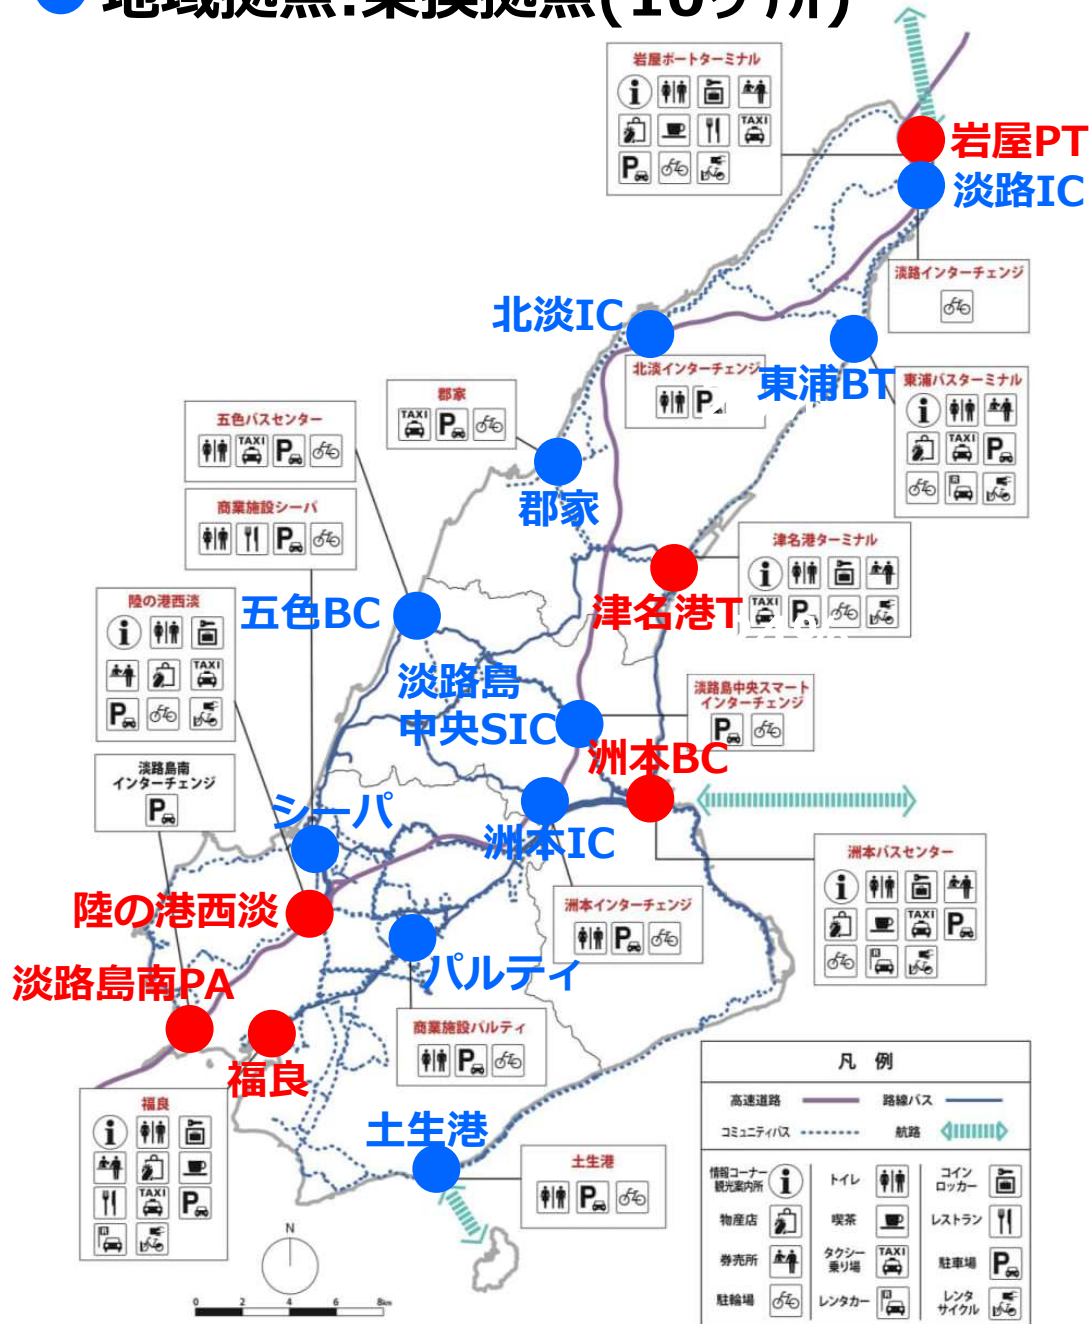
地域拠点:乗換拠点(16ケ所)

岩屋ポートターミナル
TAXI
P

岩屋PT
淡路IC

淡路インターチェンジ

北淡IC
北淡インターチェンジ
P

東浦BT
東浦バスターミナル
TAXI
P

郡家
TAXI
P

郡家

五色バスセンター
TAXI
P

商業施設シーパ
P

津名港ターミナル
TAXI
P

津名港T

陸の港西淡
TAXI
P

五色BC

淡路島中央SIC

淡路島中央スマートインターチェンジ
P

洲本BC

淡路島南インターチェンジ
P

シーパ

洲本IC

洲本バスセンター
TAXI
P

洲本インターチェンジ
P

陸の港西淡

パルティ

淡路島南PA

商業施設パルティ
P

福良

福良
TAXI
P

土生港

土生港
P

N
0 2 4 6 8km

凡 例
高速道路 路線バス
コミュニティバス 航路
情報コーナー・観光案内所 トイレ コインロッカー
物産店 喫茶 レストラン
券売所 タクシー乗り場 TAXI 駐車場 P
駐輪場 レンタカー レンタサイクル